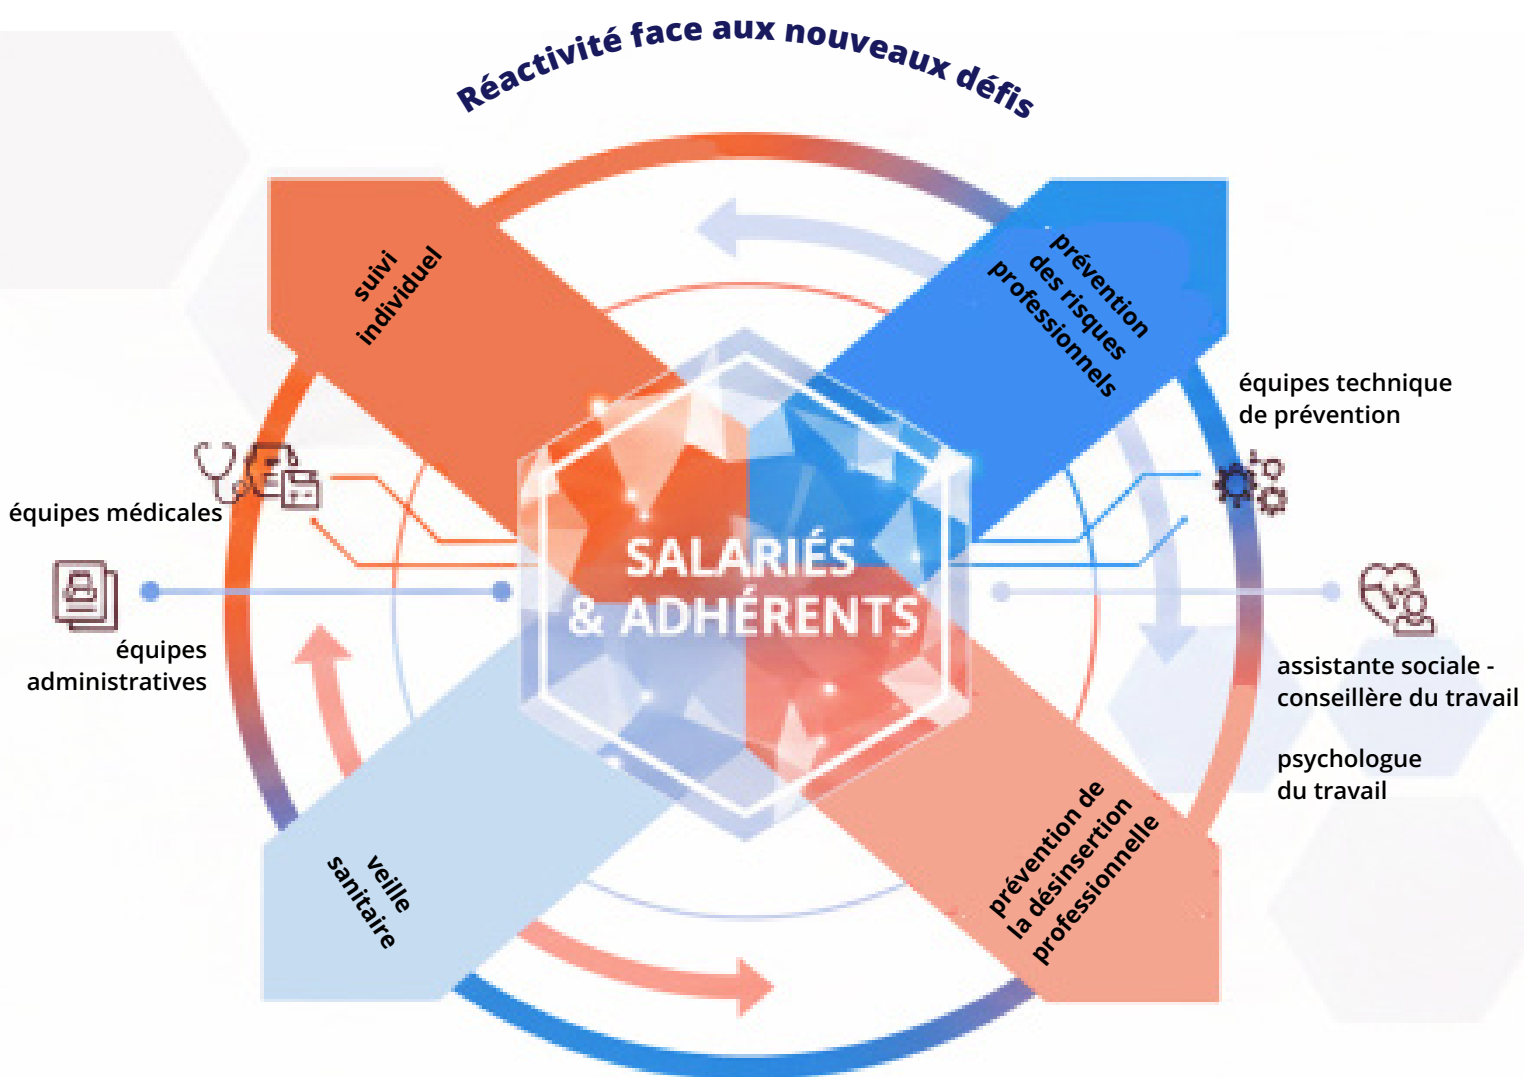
Réactivité face aux nouveaux défis

suivi individuel

prévention des risques professionnels

équipes technique de prévention

équipes médicales

SALARIÉS & ADHÉRENTS

équipes administratives

assistante sociale - conseillère du travail

psychologue du travail

veille sanitaire

prévention de la désinsertion professionnelle